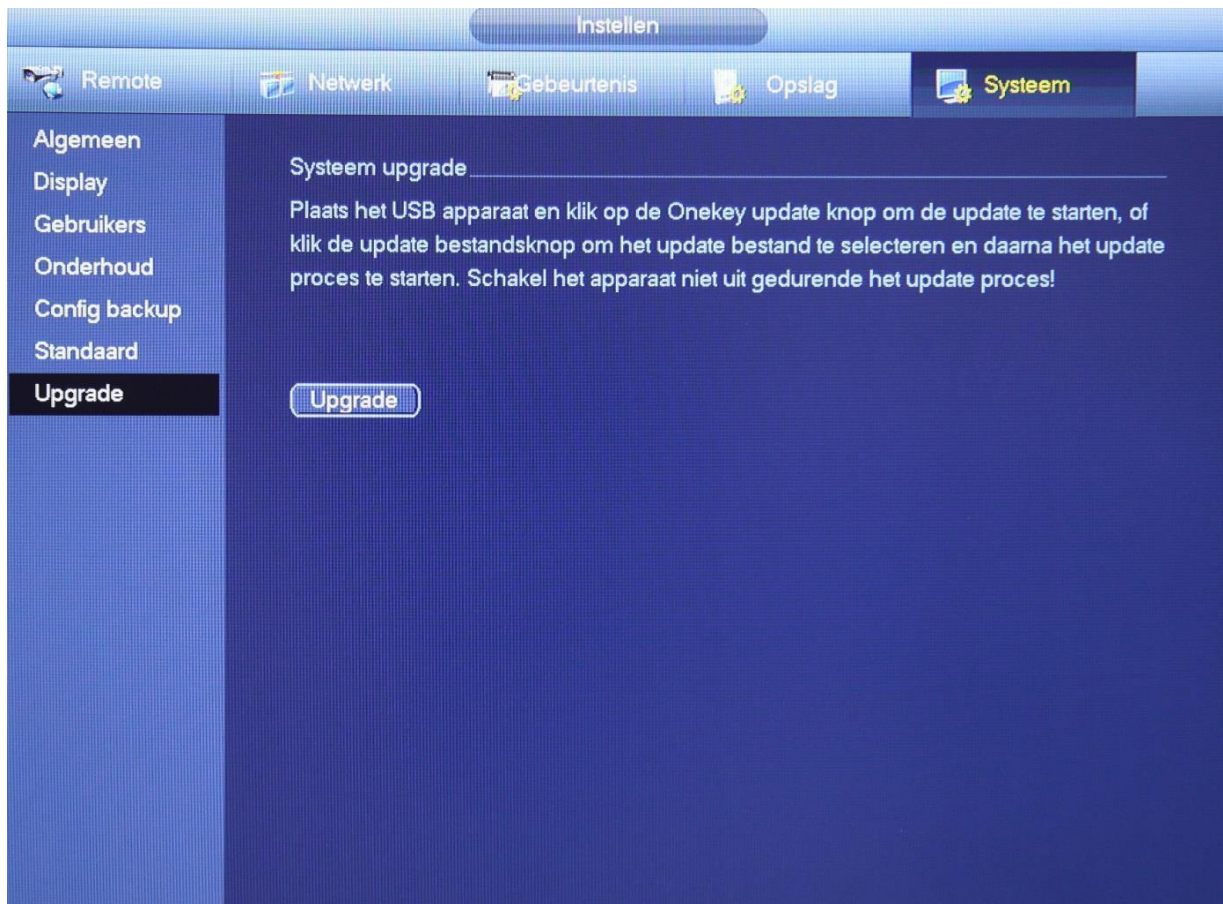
Instellen

Remote
Netwerk
Gebeurtenis
Opslag
Systeem

Algemeen
Display
Gebruikers
Onderhoud
Config backup
Standaard
Upgrade

Systeem upgrade

Plaats het USB apparaat en klik op de Onekey update knop om de update te starten, of klik de update bestandsknop om het update bestand te selecteren en daarna het update proces te starten. Schakel het apparaat niet uit gedurende het update proces!

Upgrade